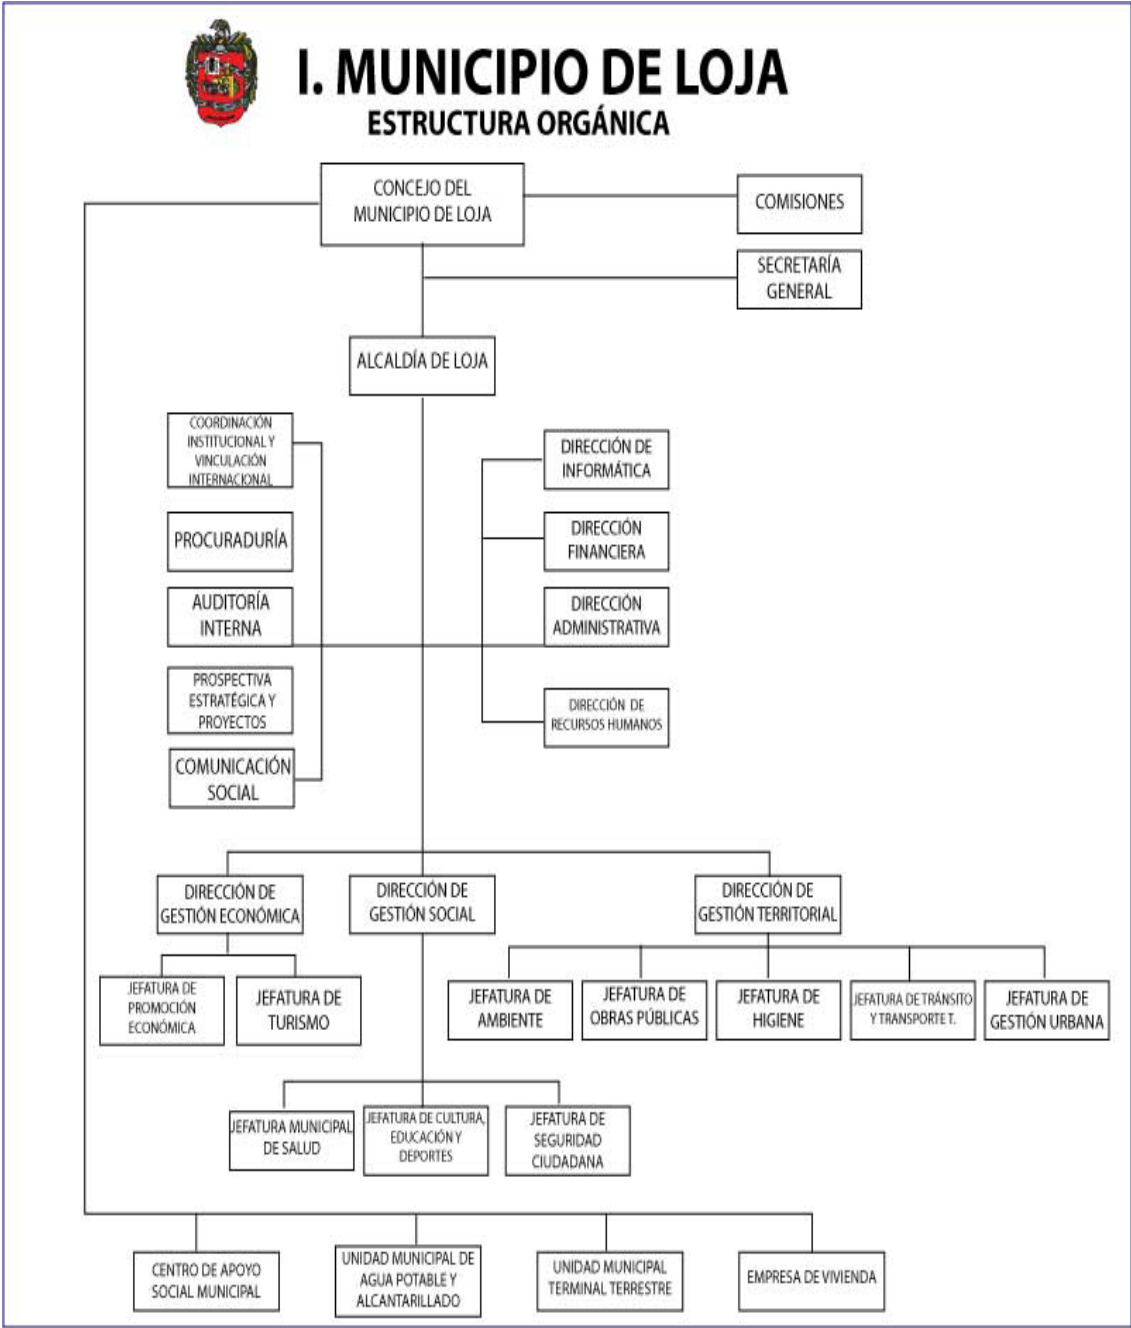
I. MUNICIPIO DE LOJA
ESTRUCTURA ORGÁNICA

CONCEJO DEL MUNICIPIO DE LOJA

COMISIONES

SECRETARÍA GENERAL

ALCALDÍA DE LOJA

COORDINACIÓN INSTITUCIONAL Y VINCULACIÓN INTERNACIONAL

PROCURADURÍA

AUDITORÍA INTERNA

PROSPECTIVA ESTRATÉGICA Y PROYECTOS

COMUNICACIÓN SOCIAL

DIRECCIÓN DE INFORMÁTICA

DIRECCIÓN FINANCIERA

DIRECCIÓN ADMINISTRATIVA

DIRECCIÓN DE RECURSOS HUMANOS

DIRECCIÓN DE GESTIÓN ECONÓMICA

DIRECCIÓN DE GESTIÓN SOCIAL

DIRECCIÓN DE GESTIÓN TERRITORIAL

JEFATURA DE PROMOCIÓN ECONÓMICA

JEFATURA DE TURISMO

JEFATURA DE AMBIENTE

JEFATURA DE OBRAS PÚBLICAS

JEFATURA DE HIGIENE

JEFATURA DE TRÁNSITO Y TRANSPORTE T.

JEFATURA DE GESTIÓN URBANA

JEFATURA MUNICIPAL DE SALUD

JEFATURA DE CULTURA, EDUCACIÓN Y DEPORTES

JEFATURA DE SEGURIDAD CIUDADANA

CENTRO DE APOYO SOCIAL MUNICIPAL

UNIDAD MUNICIPAL DE AGUA POTABLE Y ALCANTARILLADO

UNIDAD MUNICIPAL TERMINAL TERRESTRE

EMPRESA DE VIVIENDA